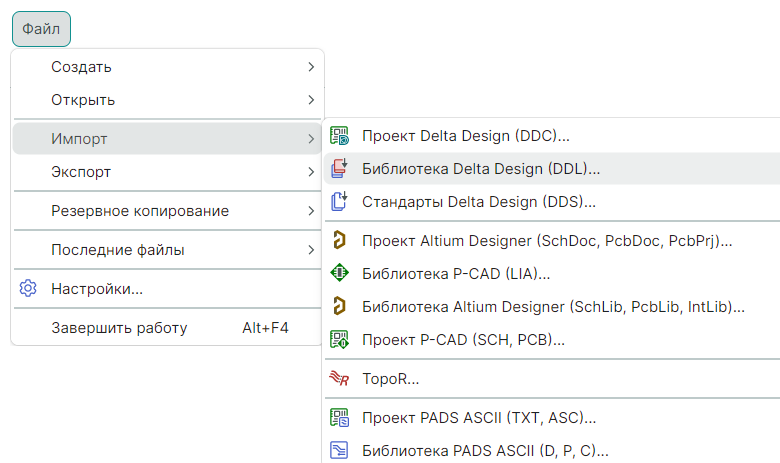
Файл

Создать >
Открыть >
Импорт >
Экспорт >
Резервное копирование >
Последние файлы >
Настройки...
Завершить работу Alt+F4

Проект Delta Design (DDC)...
Библиотека Delta Design (DDL)...
Стандарты Delta Design (DDS)...
Проект Altium Designer (SchDoc, PcbDoc, PcbPrj)...
Библиотека P-CAD (LIA)...
Библиотека Altium Designer (SchLib, PcbLib, IntLib)...
Проект P-CAD (SCH, PCB)...
TopoR...
Проект PADS ASCII (TXT, ASC)...
Библиотека PADS ASCII (D, P, C)...